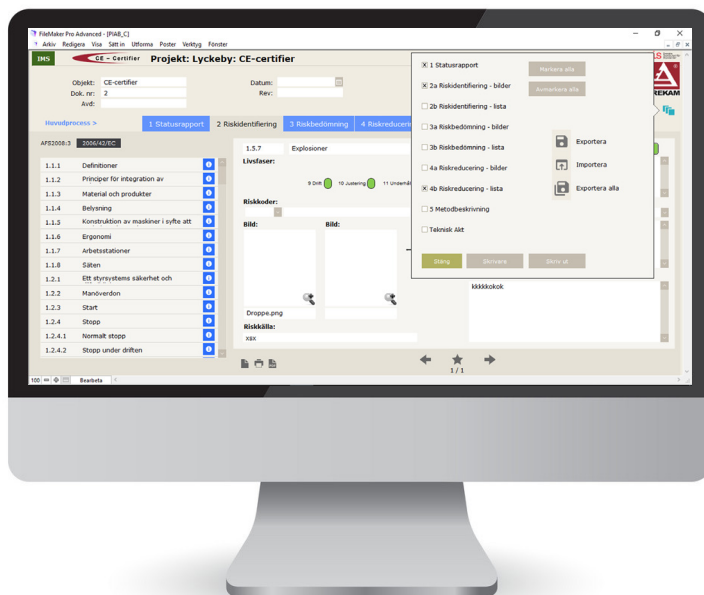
FileMaker Pro Advanced - [PIAB_C]
Arkiv Redigera Visa Sätt in Utforma Poster Verktyg Fönster

IMS CE-Certifier Projekt: Lyckeby: CE-certifier

Objekt: CE-certifier
Dok. nr: 2
Avd:
Datum:
Rev:

Huvudprocess > 1 Statusrapport 2 Riskidentifiering 3 Riskbedömning 4 Riskreducering

AFS2008:3 2006/42/EC

| 1.1.1 | Definitioner |
|---|---|
| 1.1.2 | Principer för integration av |
| 1.1.3 | Material och produkter |
| 1.1.4 | Belysning |
| 1.1.5 | Konstruktion av maskiner i syfte att |
| 1.1.6 | Ergonomi |
| 1.1.7 | Arbetsstationer |
| 1.1.8 | Säten |
| 1.2.1 | Ett styrsystems säkerhet och |
| 1.2.2 | Manöverdon |
| 1.2.3 | Start |
| 1.2.4 | Stopp |
| 1.2.4.1 | Normalt stopp |
| 1.2.4.2 | Stopp under driften |

1.5.7 Explosioner
Livsfaser:
9 Drift 10 Justering 11 Underhåll
Riskkoder:
Bild: Bild:
Droppe.png
Riskkälla:
x6x

kkkkkokok

1 Statusrapport
2a Riskidentifiering - bilder
2b Riskidentifiering - lista
3a Riskbedömning - bilder
3b Riskbedömning - lista
4a Riskreducering - bilder
4b Riskreducering - lista
5 Metodbeskrivning
Teknisk Akt

Markera alla
Avmarkera alla
Exportera
Importera
Exportera alla

Stäng Skriv ut

1 / 1

100 Bearbeta